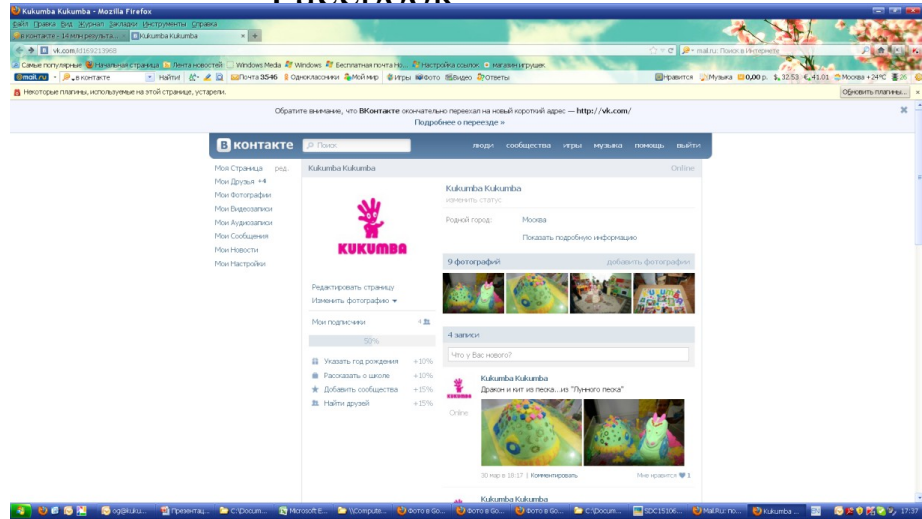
Kukumba Kukumba - Mozilla Firefox

Файл Правка Вид Журнал Закладки Инструменты Справка

В Контакте - 14 млн результа... | Kukumba Kukumba | +

vk.com/id169213968

mail.ru: Поиск в Интернете

Самые популярные | Начальная страница | Лента новостей | Windows Media | Windows | Бесплатная почта Ho... | Настройка ссылок | магазин игрушек

Mail.ru | в контакте | Найти | Почта 3546 | Одноклассники | Мой Мир | Игры | Фото | Видео | Ответы | Нравится | Музыка | 0,00 р. | 32.53 | 41.01 | Москва +24°C | 36

Некоторые плагины, используемые на этой странице, устарели. | Обновить плагины...

Обратите внимание, что ВКонтакте окончательно переехал на новый короткий адрес — http://vk.com/
Подробнее о переезде »

В контакте | Поиск | люди | сообщества | игры | музыка | помощь | выйти

Моя Страница | ред.
Мои Друзья +4
Мои Фотографии
Мои Видеозаписи
Мои Аудиозаписи
Мои Сообщения
Мои Новости
Мои Настройки

Kukumba Kukumba | Online

KUKUMBA

Редактировать страницу
Изменить фотографию

Мои подписчики | 4

50%

Указать год рождения +10%
Рассказать о школе +10%
Добавить сообщества +15%
Найти друзей +15%

Kukumba Kukumba
изменить статус

Родной город: | Москва

Показать подробную информацию

9 фотографий | добавить фотографии

4 записи

Что у Вас нового?

Kukumba Kukumba
Дракон и кит из песка...из "Лунного песка"

Online

30 мар в 18:37 | Комментировать | Мне нравится 1

Kukumba Kukumba

og@Kuku... | Презентац... | C:\Docum... | Microsoft E... | \\Compute... | Фото в Go... | Фото в Go... | Фото в Go... | C:\Docum... | SDC15106... | Mail.Ru: по... | Kukumba ... | 17:37